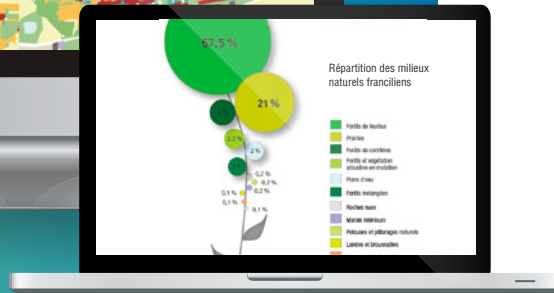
67,5 %

21 %

2,3 %

2 %

0,2 %

0,2 %

0,2 %

0,1 %

0,1 %

0,1 %

Répartition des milieux naturels franciliens

Forêts de feuillus

Prairies

Forêts de conifères

Forêts et végétation arbustive en mutation

Plans d'eau

Forêts mélangées

Roches nues

Marais intérieurs

Pelouses et pâturages naturels

Landes et broussailles